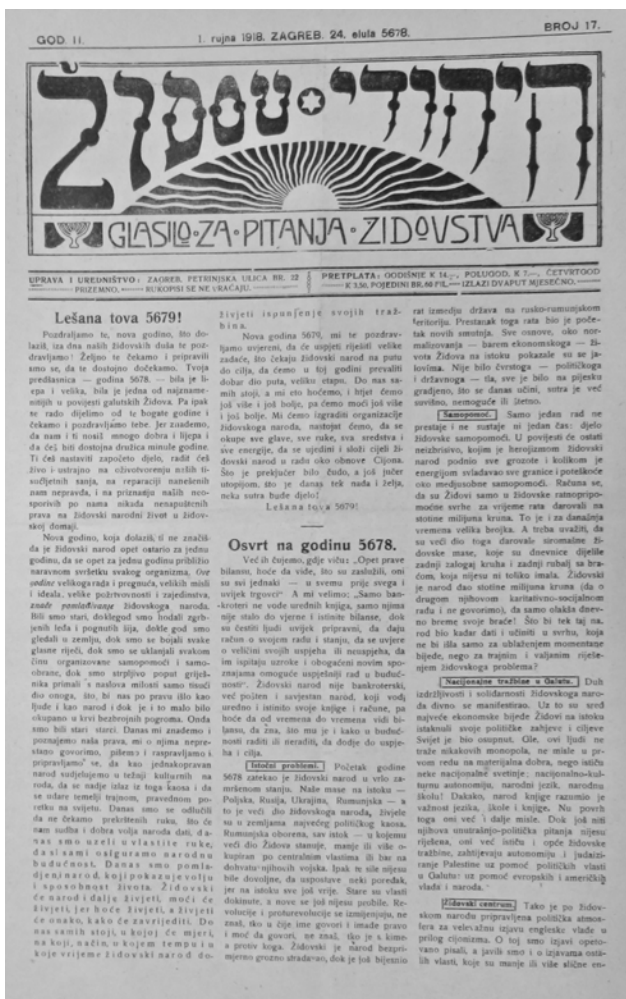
GOD. II. 1. rujna 1918. ZAGREB. 24. elula 5678. BROJ 17.

היהודי
GLASILO·ZA·PITANJA·ŽIDOVSTVA

UPRAVA I UREDNIŠTVO: ZAGREB, PETRINJSKA ULICA BR. 22 PRIZEMNO. — RUKOPISI SE NE VRAĆAJU.
PRETPLATA: GODIŠNJE K 14.—, POLUGOD. K 7.—, ČETVRTGOD K 3.50, POJEDINI BR. 60 FIL. — IZLAZI DVAPUT MJESEČNO.

Lešana tova 5679!

Pozdravljamo te, nova godino, što dolaziš, iza dna naših židovskih dula te pozdravljamo! Željno te čekamo i pripravili smo se, da te dostojno dočekamo. Tvoja predšasnica — godina 5678. — bila je lijepa i velika, bila je jedna od najznamenitijih u povijesti galutskih Židova. Pa ipak se rado dijelimo od te bogate godine i čekamo i pozdravljamo tebe. Jer znademo, da nam i ti nosiš mnogo dobra i lijepa i da ćeš biti dostojna družica minule godine. Ti ćeš nastaviti započeto djelo, radit ćeš živo i ustrajno na oživotvorenju nužih tisućljetnih sanja, na reparaciji nanešenih nam nepravda, i na priznanju našib neosporivih po nama nikada nenapuštenih prava na židovski narodni život u židovskoj domaji.

Nova godino, koja dolaziš, ti ne značiš da je židovski narod opet ostario za jednu godinu, da se opet za jednu godinu približio naravnom svršetku svakog organizma. Ove godine velikoga rada i pregnuća, velikih misli i ideala, velike požrtvovnosti i zajedništva, znače pomlađivanje židovskoga naroda. Bili smo stari, doklegod smo hodali zgrbljeni leđa i pognutih lija, dokle god smo gledali u zemlju, dok smo se bojali svake glasne riječi, dok smo se uklanjali svakom činu organizovane samopomoći i samoobrane, dok smo strpljivo poput grješnika primali s naševa milosti samo tlaci do onoga, što, bi nas po pravu ilo kao ljude i kao narod i dok je i to malo bilo okupano u krvi bezbrojnih pogroma. Onda smo bili stari starci. Danas mi znademo i poznajemo naša prava, mi o njima neprestano govorimo, pišemo i raspravljamo i pripravljamo se, da kao jednakopravan narod sudjelujemo u težnji kulturnih naroda, da se nadje izlaz iz toga kaosa i da se udare temelji trajnom, pravednom poretku na svijetu. Danas smo se odlučili da ne ćemo prekrštenih ruku, što će nam sudba i dobra volja naroda dati, danas smo uzeli u vlastite ruke, da si sami osiguramo narodnu budućnost. Danas smo pomlađeni narod, koji pokazuje volju i sposobnost života. Židovski će narod i dalje živjeti, moći će živjeti, jer hoće živjeti, a živjeti će onako, kako će zaviejditi. Do nas samih stoji, u kojoj će mjeri, na koji, način, u kojem tempu i u koje vrijeme židovski narod doživjeti ispunjenje svojih trazbina.

Nova godino 5679, mi te pozdravljamo uvjereni, da će uspjeti riješiti velike zadaće, što čekaju židovski narod na putu do cilja, da ćemo u toj godini prevaliti dobar dio puta, veliku etapu. Do nas samih stoji, a mi što hoćemo, i hrjet ćemo još više i još bolje, pa ćemo moći još više i još bolje. Mi ćemo izgraditi organizacije židovskoga naroda, nastojat ćemo, da se okupe sve glave, sve ruke, sva sredstva i sve energije, da se ujedini i složi cijeli židovski narod u radu oko obnove Cijona. Što je prekjučer bilo čudo, a još jučer utopijom, što je danas tek nada i želja, neka sutra bude djelo!

Lešana tova 5679!

Osvrt na godinu 5678.

Već ih čujemo, gdje viču: „Opet prave bilanse, hoće da vide, što su zasluzili, oni su svi jednaki — u svemu prije svega i uvijek trgovci!" A mi velimo: „Samo bankroteri ne vode uredni knjiga, samo njima nije stalo do vjerne i istinite bilanse, dok su čestiti ljudi uvijek pripravni, da daju račun o svojem radu i stanju, da se uvjere o veličini svojih uspjeha ili neuspjeha, da im ispitaju uzroke i obogaćeni novim spoznajama omoguće uspješniji rad u budućnosti". Židovski narod nije bankroterski, već pošten i savjestan narod, koji vodi uredno i istinito svoje knjige i račune, pa hoće da od vremena do vremena vidi bilansu, da zna, što mu je i kako u budućnosti raditi ili neraditi, da dodje do uspjeha i cilja.

Istočni problemi. Početak godine 5678 zatekao je židovski narod u vrlo zamršenom stanju. Naše mase na istoku — Poljska, Rusija, Ukrajina, Rumunjska — a to je veći dio židovskoga naroda, živjele su u zemljama najvećeg političkog kaosa. Rumunjska oborena, sav istok — u kojemu veći dio Židova stanuje, manje ili više okupiran po centralnim vlastima ili bar na dohvatu njihovih vojska. Ipak te sile nijesu bile dovoljne, da suzbiju neki poredak, jer na istoku sve još vrije. Stare su vlasti dokinute, a nove se još nijesu pobile. Revolucije i protuverolucije se izmjenjuju, ne znaš, tko u čije ime govori i imade pravo i moć da govori, ne znaš, tko je s kime a protiv koga. Židovski je narod bezprimjerno grozno stradavao, dok je još bijesnio rat izmedju država na rusko-rumunjskom teritoriju. Prestanak toga rata bio je početak novih smotnja. Sve osnove, oko normalizovanja — barem ekonomskoga — života Židova na istoku pokazale su se jalovima. Nije bilo čvrstoga — političkoga i državnoga — tla, sve je bilo na pijesku gradjeno, što se danas učini, sutra je već suvišno, nemoguće ili štetno.

Samopomoć. Samo jedan rad ne prestaje i ne nastaje ni jedan čas: djelo židovske samopomoći. U povijesti će ostati neizbrisivo, kojim je herojizmom židovski narod podnio sve grozote i kolikom je energijom svladavao sve granice i poteškoće oko medjusobne samopomoći. Računa se, da su Židovi samo u židovske ratnopripomoćne svrhe za vrijeme rata darovali na stotine milijuna kruna. To je i za današnja vremena velika brojka. A treba uvažiti, da su veći dio toga darovale siromašne židovske mase, koje su dnevnice dijelile zadnji zalogaj kruha i zadnji rubalj sa bratom, koja nijesu ni toliko imala. Židovski je narod dao stotine milijuna kruna (da o drugom njihovom karitativno-socijalnom radu i ne govorimo), da samo olakša dnevno breme svoje braće! Što bi tek taj na. što bio kadar dati i učiniti u svrhu, koja ne bi išla samo za ublaženjem momentane bijede, nego za trajno i valjanim riješenjem židovskoga problema?

Nacijonalne tražbine u Galutu. Duh izdržljivosti i solidarnosti židovskoga naroda divno se manifestirao. Uz to su sve najveće ekonomske bijede Židovi na istoku istaknuli svoje političke zahtjeve i cijeve Svijet je bio osupnut. Gle, ovi ljudi ne traže nikakovih monopola, ne misle u prvom redu na materijalna dobra, nego ističu neke nacijonalne svetinje: nacijonalno-kulturnu autonomiju, narodni jezik, narodnu školu! Dakako, narod kojije raznovio je važnost jezika, škole i knjige. Nu povrh toga oni već i dalje misle. Dok još niti njihova unutrašnjo-politička pitanja nijesu riješena, oni već ističu i opće židovske tražbine, zahtjevaju autonomiju i judaiziranje Palestine uz pomoć političkih vlasti u Galutu uz pomoć evropskih i američkih vlada i naroda.

Židovski centrum. Tako je po židovskom narodu proplirivana politička atmosfera za velevažni izjavu engleske vlade o prilog cijonizma. O toj smo izjavi opetovano pisali, a javili smo i o izjavama ostalih vlasti, koje su manje ili više slične en-